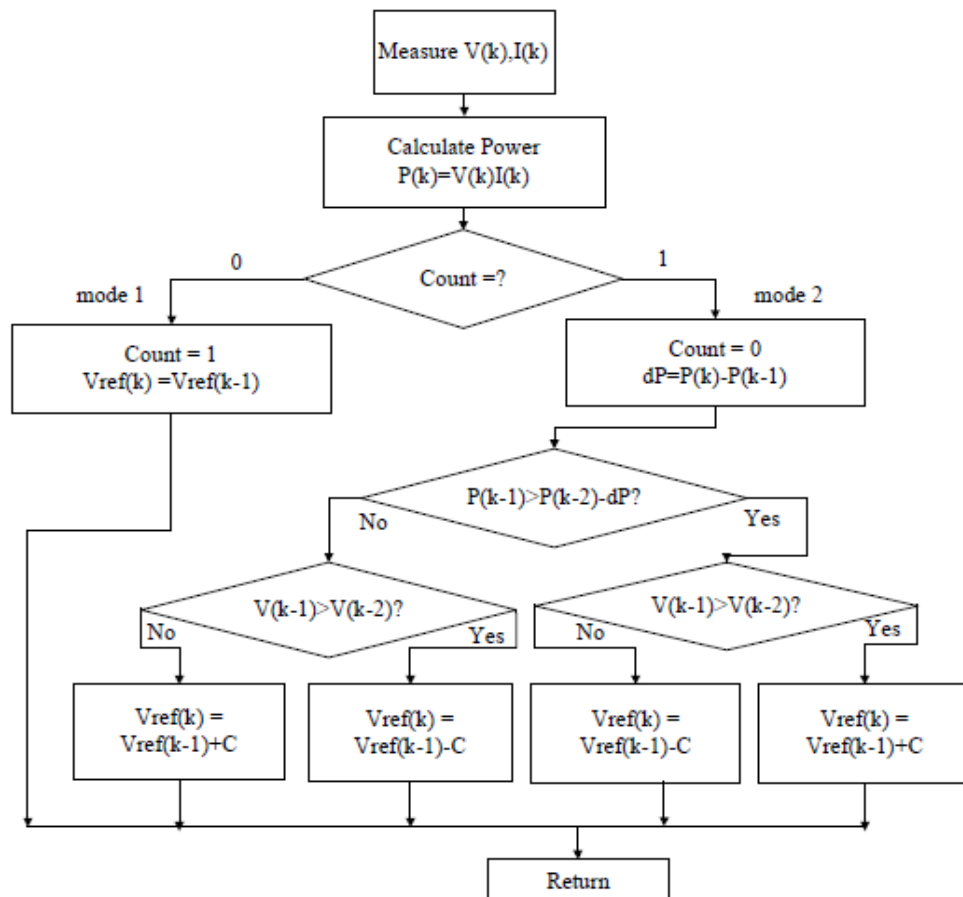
Measure V(k),I(k)

Calculate Power
P(k)=V(k)I(k)

Count =?

0

1

mode 1

mode 2

Count = 1
Vref(k) =Vref(k-1)

Count = 0
dP=P(k)-P(k-1)

P(k-1)>P(k-2)-dP?

No

Yes

V(k-1)>V(k-2)?

No

Yes

V(k-1)>V(k-2)?

No

Yes

Vref(k) =
Vref(k-1)+C

Vref(k) =
Vref(k-1)-C

Vref(k) =
Vref(k-1)-C

Vref(k) =
Vref(k-1)+C

Return